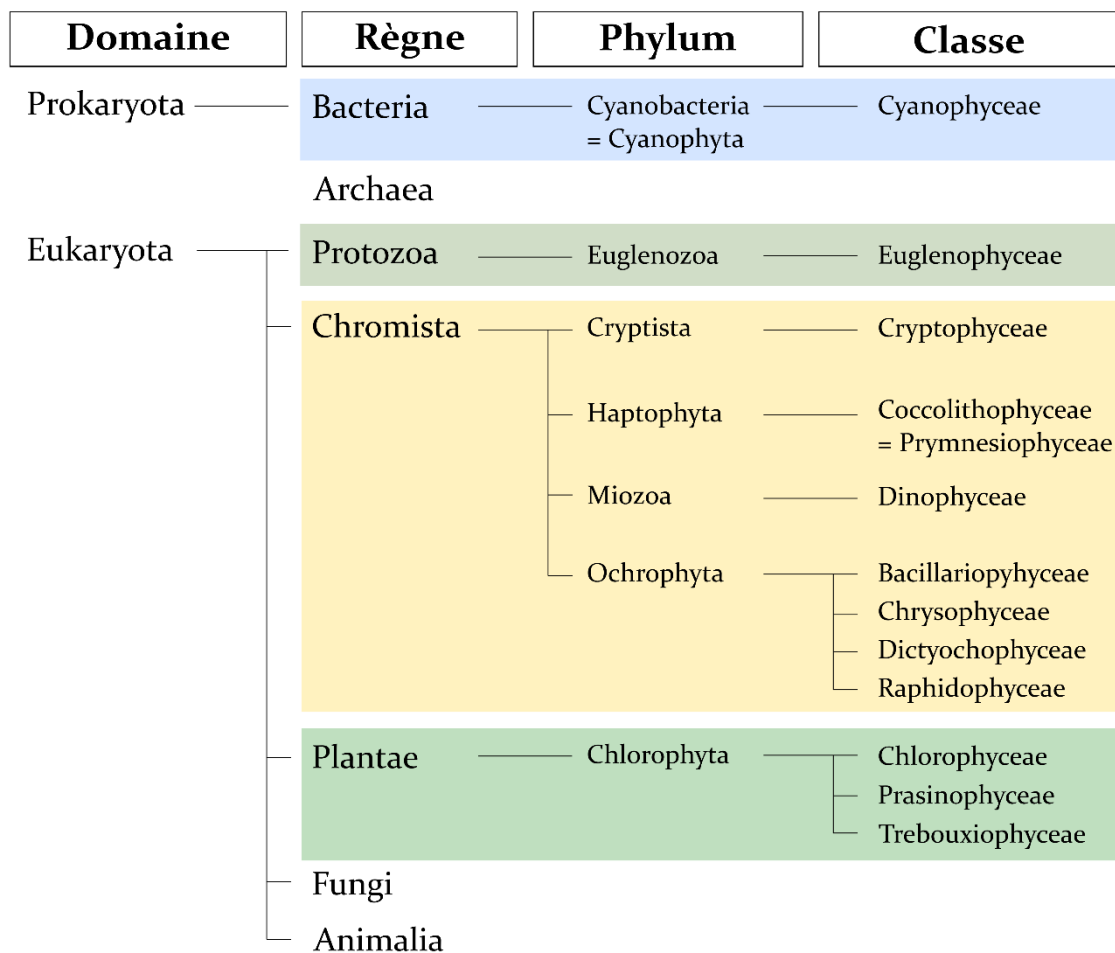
| Domaine | Règne | Phylum | Classe |
|---|---|---|---|
| Prokaryota | Bacteria | Cyanobacteria = Cyanophyta | Cyanophyceae |
| | Archaea | | |
| Eukaryota | Protozoa | Euglenozoa | Euglenophyceae |
| | Chromista | Cryptista | Cryptophyceae |
| | | Haptophyta | Coccolithophyceae = Prymnesiophyceae |
| | | Miozoa | Dinophyceae |
| | | Ochrophyta | Bacillariopyhyceae |
| | | | Chrysophyceae |
| | | | Dictyochophyceae |
| | | | Raphidophyceae |
| | Plantae | Chlorophyta | Chlorophyceae |
| | | | Prasinophyceae |
| | | | Trebouxiophyceae |
| | Fungi | | |
| | Animalia | | |